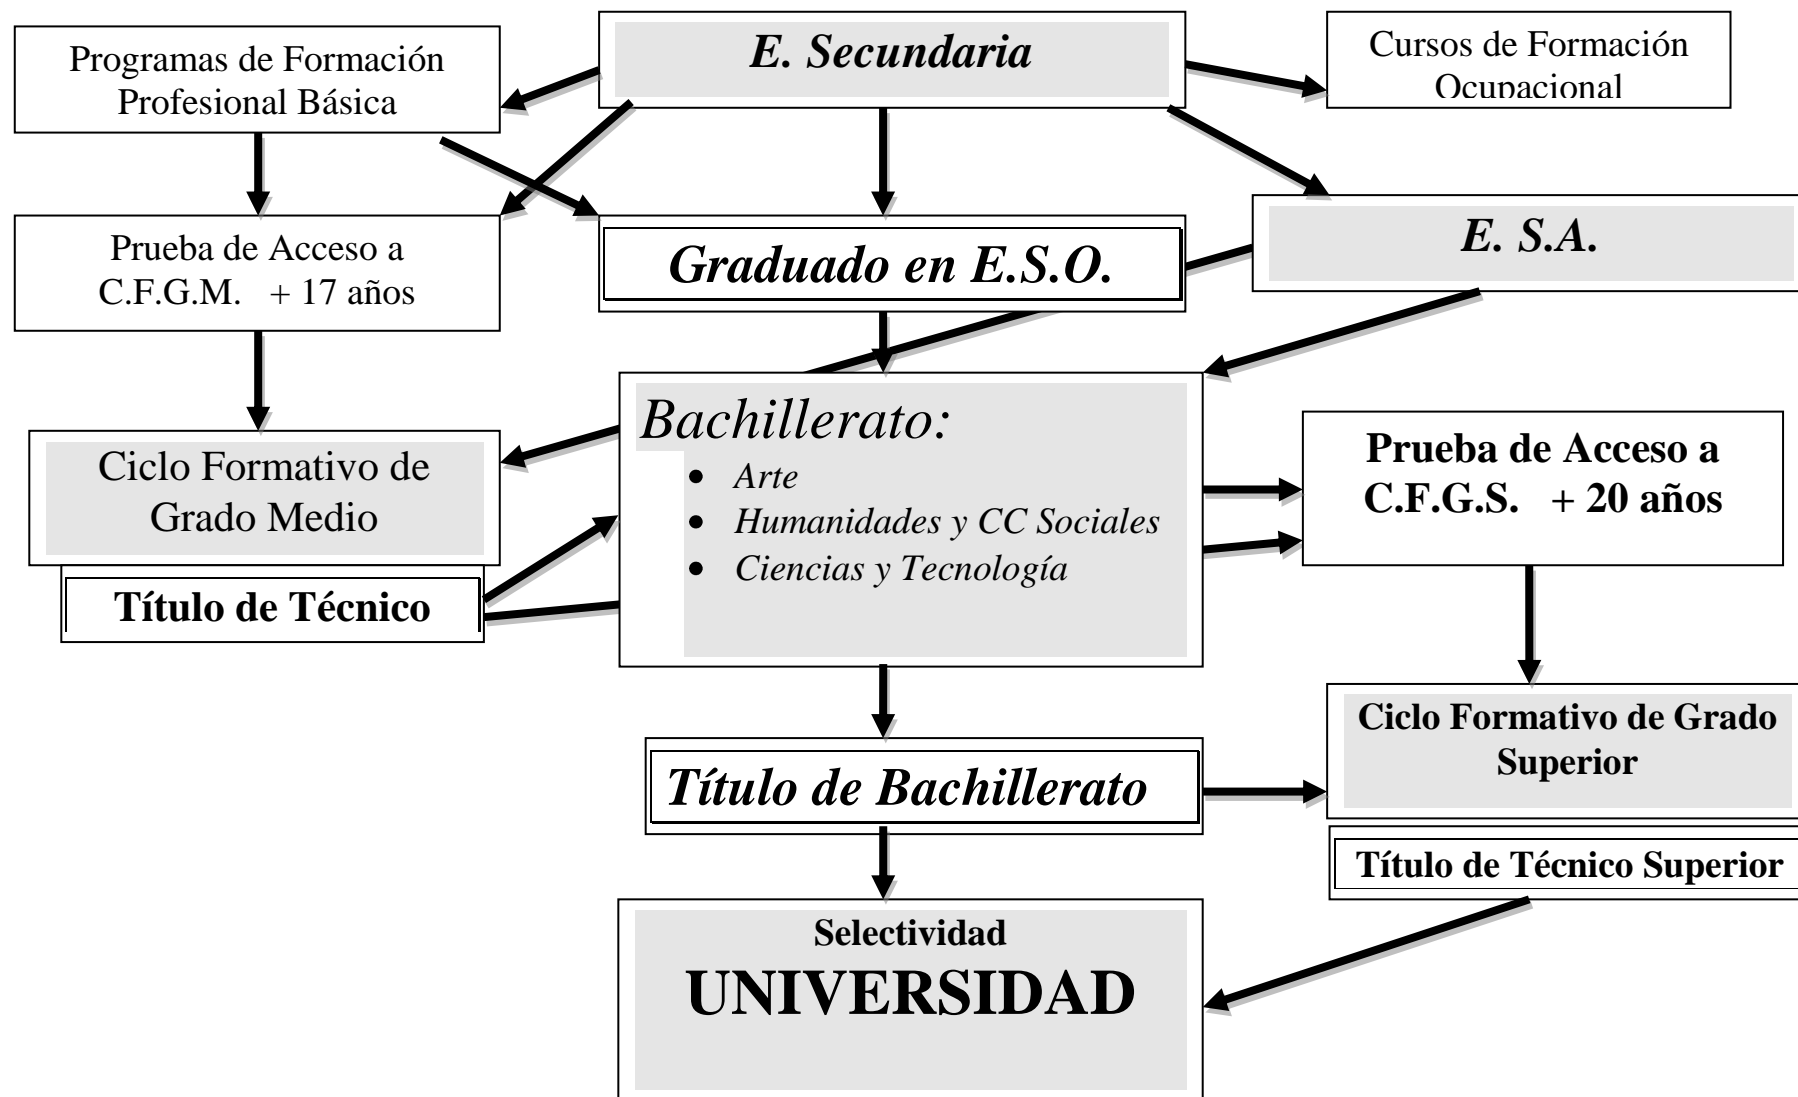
Programas de Formación Profesional Básica

E. Secundaria

Cursos de Formación Ocupacional

Prueba de Acceso a C.F.G.M. + 17 años

Graduado en E.S.O.

E. S.A.

Bachillerato:
- Arte
- Humanidades y CC Sociales
- Ciencias y Tecnología

Ciclo Formativo de Grado Medio

Título de Técnico

Prueba de Acceso a C.F.G.S. + 20 años

Ciclo Formativo de Grado Superior

Título de Bachillerato

Título de Técnico Superior

Selectividad
UNIVERSIDAD